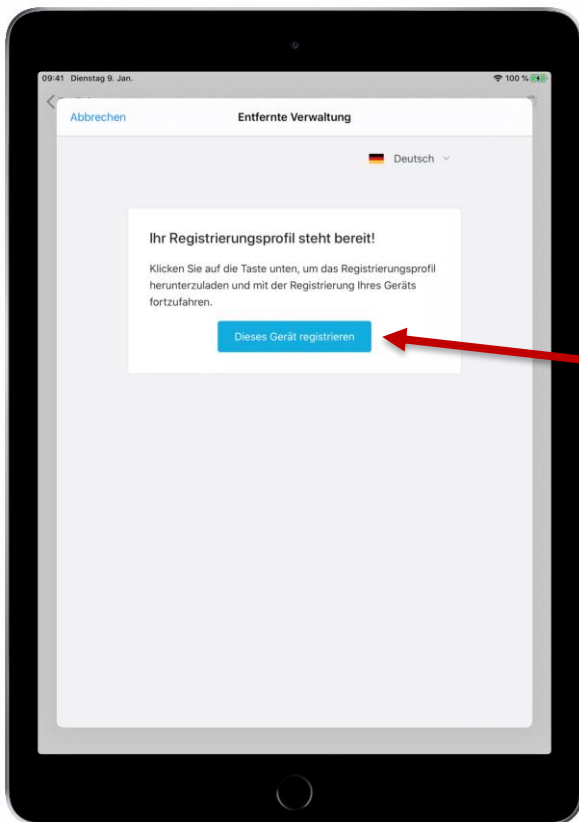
09:41 Dienstag 9. Jan.

100 %

Abbrechen

Entfernte Verwaltung

Deutsch

Ihr Registrierungsprofil steht bereit!

Klicken Sie auf die Taste unten, um das Registrierungsprofil herunterzuladen und mit der Registrierung Ihres Geräts fortzufahren.

Dieses Gerät registrieren